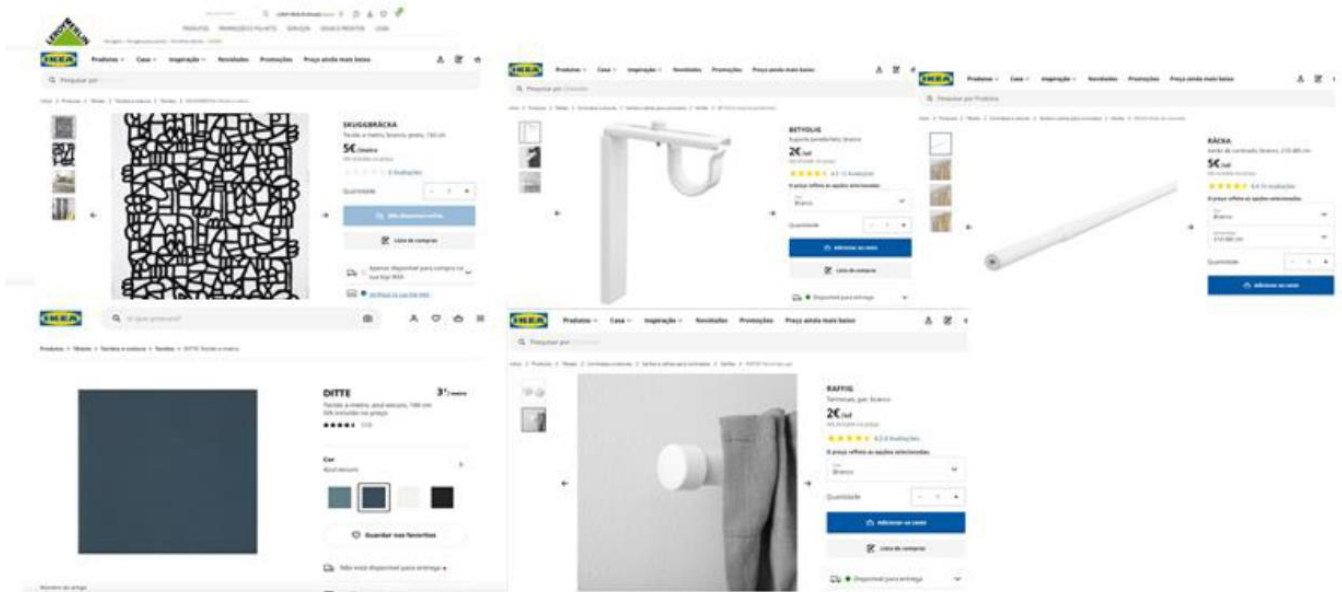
LEROY MERLIN

PRODUTOS PROMOÇÕES E FOLHETO SERVIÇOS SEUS PROJETOS LOJAS

IKEA Produtos Casa Inspiração Novidades Promoções Preço ainda mais baixo

Pesquisar por

SKUGGBRÄCKA
Tecido a metro, branco, preto, 150 cm
5€/metro

Quantidade 1

Não disponível online

Lista de compras

Apenas disponível para compra na sua loja IKEA

IKEA Produtos Casa Inspiração Novidades Promoções Preço ainda mais baixo

Pesquisar por

BETYDLIG
Suporte parede/teto, branco
2€/un
4.5 Avaliações
O preço reflete as opções selecionadas
Branco
Quantidade 1
Adicionar ao carrinho
Lista de compras
Disponível para entrega

IKEA Produtos Casa Inspiração Novidades Promoções Preço ainda mais baixo

Pesquisar por Produtos

RÄCKA
Varão de cortinado, branco, 210-385 cm
5€/un
4.6 Avaliações
O preço reflete as opções selecionadas
Branco
210-385 cm
Quantidade 1
Adicionar ao carrinho

IKEA

O que procura?

Produtos > Têxteis > Tecidos e costura > Tecidos > DITTE Tecido a metro

DITTE 3€/metro
Tecido a metro, azul escuro, 140 cm
IVA incluído no preço

Cor
Azul escuro

Guardar nos favoritos

Não está disponível para entrega

Número do artigo

IKEA Produtos Casa Inspiração Novidades Promoções Preço ainda mais baixo

Pesquisar por

RÄFFIG
Terminais, par, branco
2€/un
4.5 Avaliações
O preço reflete as opções selecionadas
Branco
Quantidade 1
Adicionar ao carrinho
Lista de compras
Disponível para entrega